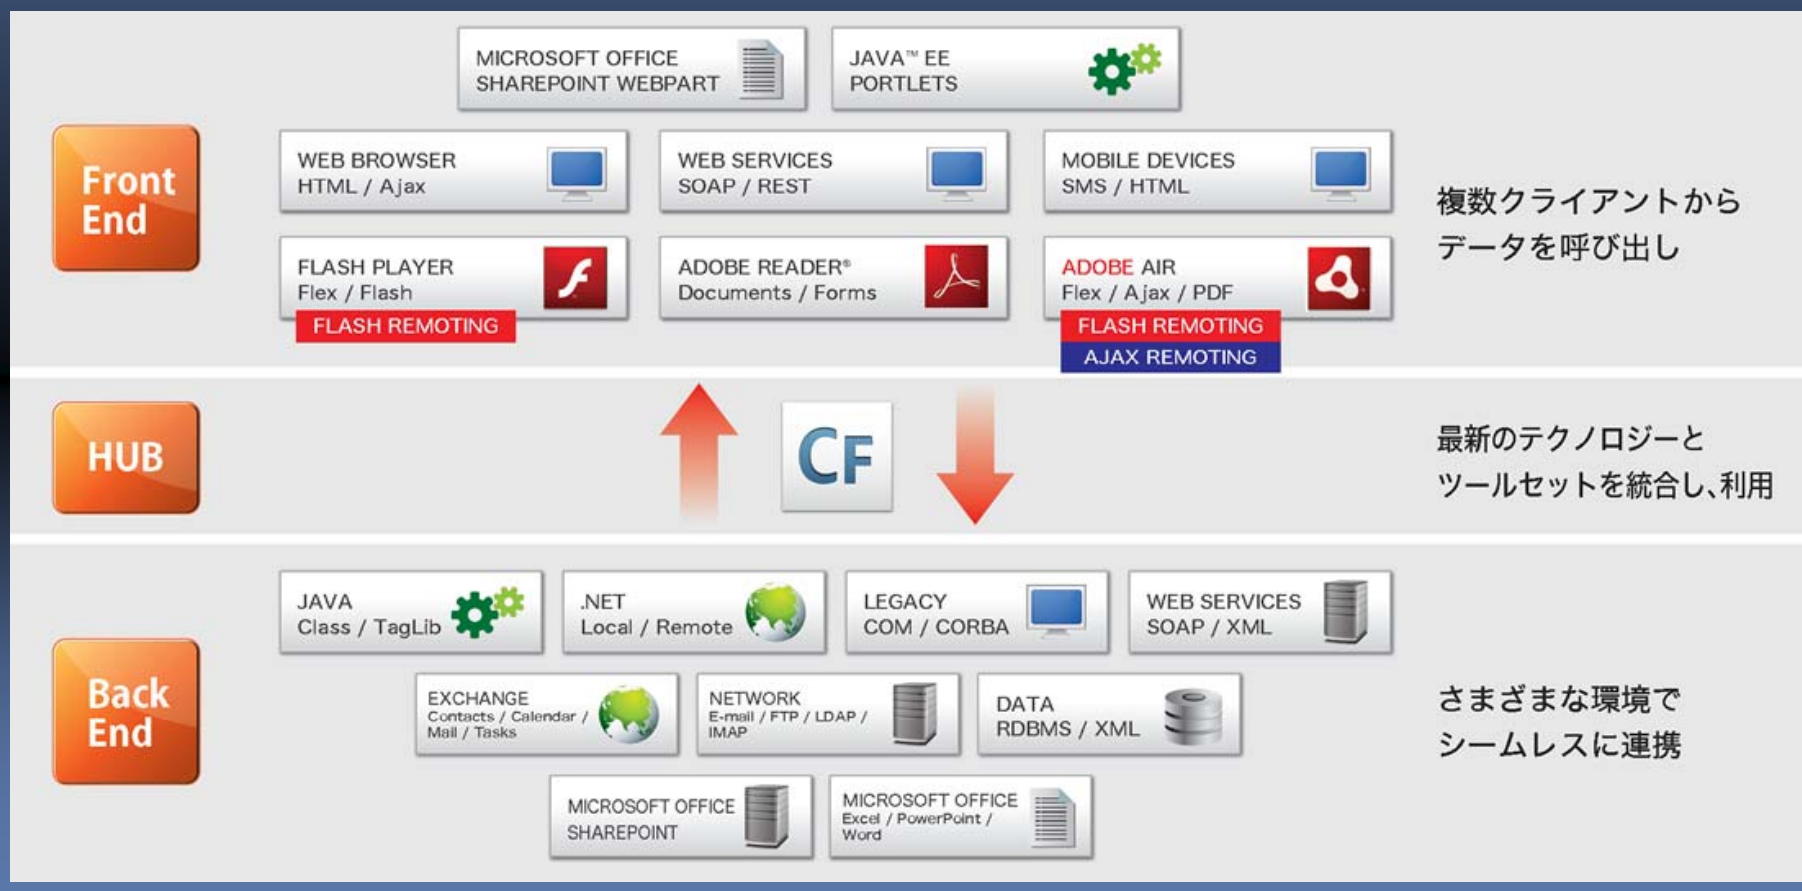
Front End

MICROSOFT OFFICE SHAREPOINT WEBPART

JAVA™ EE PORTLETS

WEB BROWSER HTML / Ajax

WEB SERVICES SOAP / REST

MOBILE DEVICES SMS / HTML

複数クライアントから
データを呼び出し

FLASH PLAYER Flex / Flash

FLASH REMOTING

ADOBE READER® Documents / Forms

ADOBE AIR Flex / Ajax / PDF

FLASH REMOTING

AJAX REMOTING

HUB

CF

最新のテクノロジーと
ツールセットを統合し、利用

Back End

JAVA Class / TagLib

.NET Local / Remote

LEGACY COM / CORBA

WEB SERVICES SOAP / XML

EXCHANGE Contacts / Calendar / Mail / Tasks

NETWORK E-mail / FTP / LDAP / IMAP

DATA RDBMS / XML

さまざまな環境で
シームレスに連携

MICROSOFT OFFICE SHAREPOINT

MICROSOFT OFFICE Excel / PowerPoint / Word